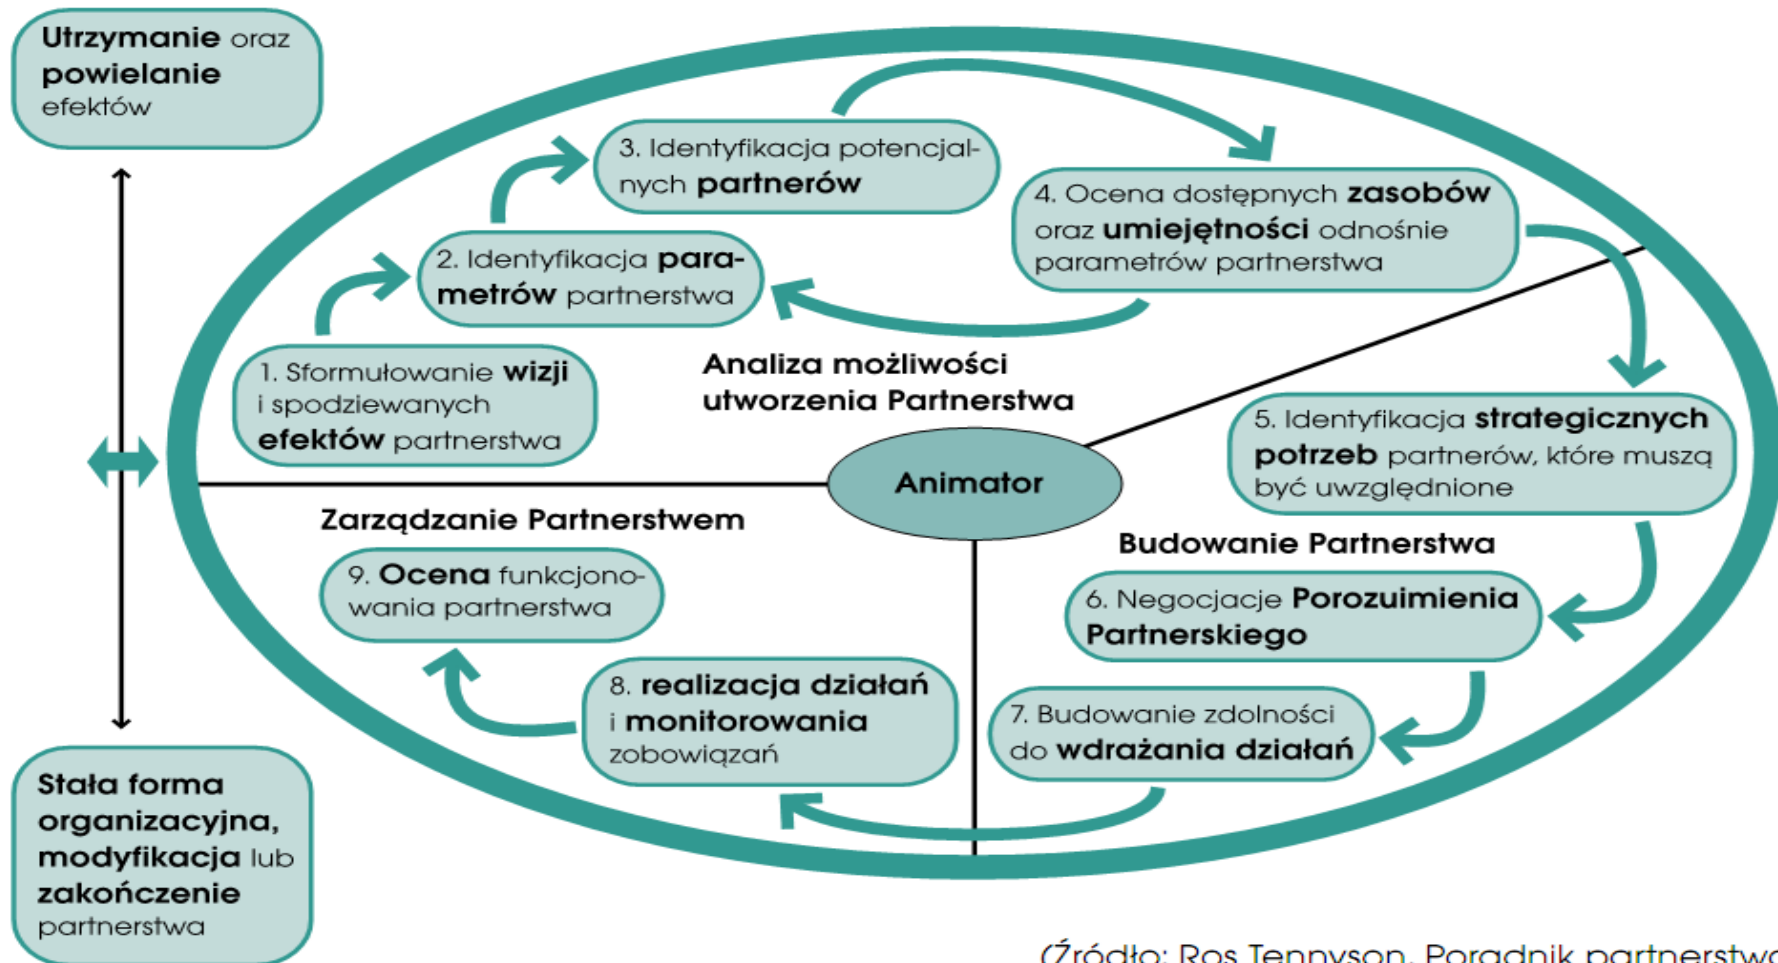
Utrzymanie oraz powielanie efektów

3. Identyfikacja potencjalnych partnerów

4. Ocena dostępnych zasobów oraz umiejętności odnośnie parametrów partnerstwa

2. Identyfikacja parametrów partnerstwa

1. Sformułowanie wizji i spodziewanych efektów partnerstwa

Analiza możliwości utworzenia Partnerstwa

5. Identyfikacja strategicznych potrzeb partnerów, które muszą być uwzględnione

Animator

Zarządzanie Partnerstwem

Budowanie Partnerstwa

9. Ocena funkcjonowania partnerstwa

6. Negocjacje Porozuimienia Partnerskiego

8. realizacja działań i monitorowania zobowiązań

7. Budowanie zdolności do wdrażania działań

Stała forma organizacyjna, modyfikacja lub zakończenie partnerstwa

(Źródło: Ros Tennyson, Poradnik partnerstw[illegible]